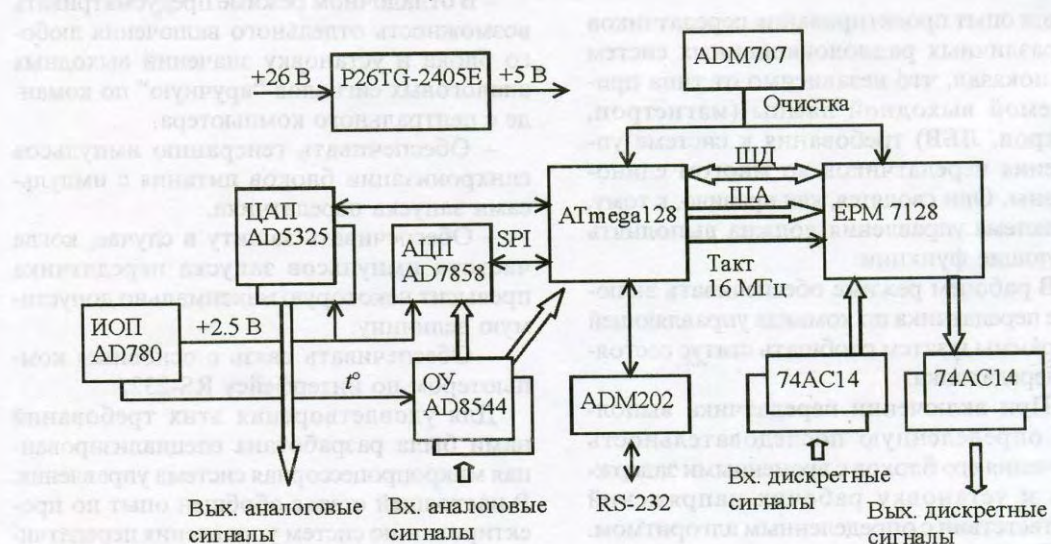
ADM707

Очистка

+26 В

P26TG-2405E

+5 В

ШД

ША

ЦАП
AD5325

АЦП
AD7858

SPI

ATmega128

EPM 7128

Такт
16 МГц

ИОП
AD780

+2.5 В

$t^{\circ}$

ОУ
AD8544

ADM202

74AC14

74AC14

RS-232

Вх. дискретные сигналы

Вых. аналоговые сигналы

Вх. аналоговые сигналы

Вых. дискретные сигналы